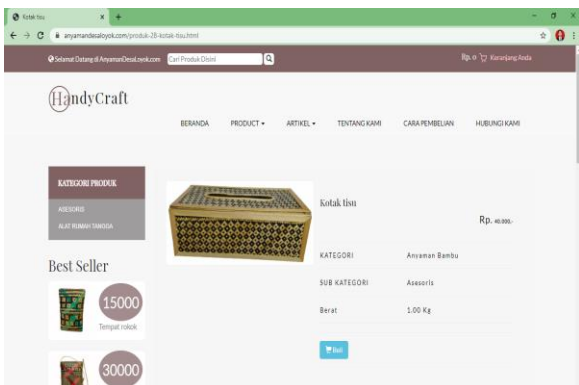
Kotak tisu
anyamandesaloyok.com/produk-28-kotak-tisu.html
Selamat Datang di AnyamanDesaLoyok.com Cari Produk Disini
Rp. 0 Keranjang Anda
HandyCraft
BERANDA PRODUCT ▾ ARTIKEL ▾ TENTANG KAMI CARA PEMBELIAN HUBUNGI KAMI
KATEGORI PRODUK
ASESORIS
ALAT RUMAH TANGGA
Best Seller
15000
Tempat rokok
30000
Kotak tisu
Rp. 40.000,-
| KATEGORI | Anyaman Bambu |
|---|---|
| SUB KATEGORI | Asesoris |
| Berat | 1.00 Kg |
Beli